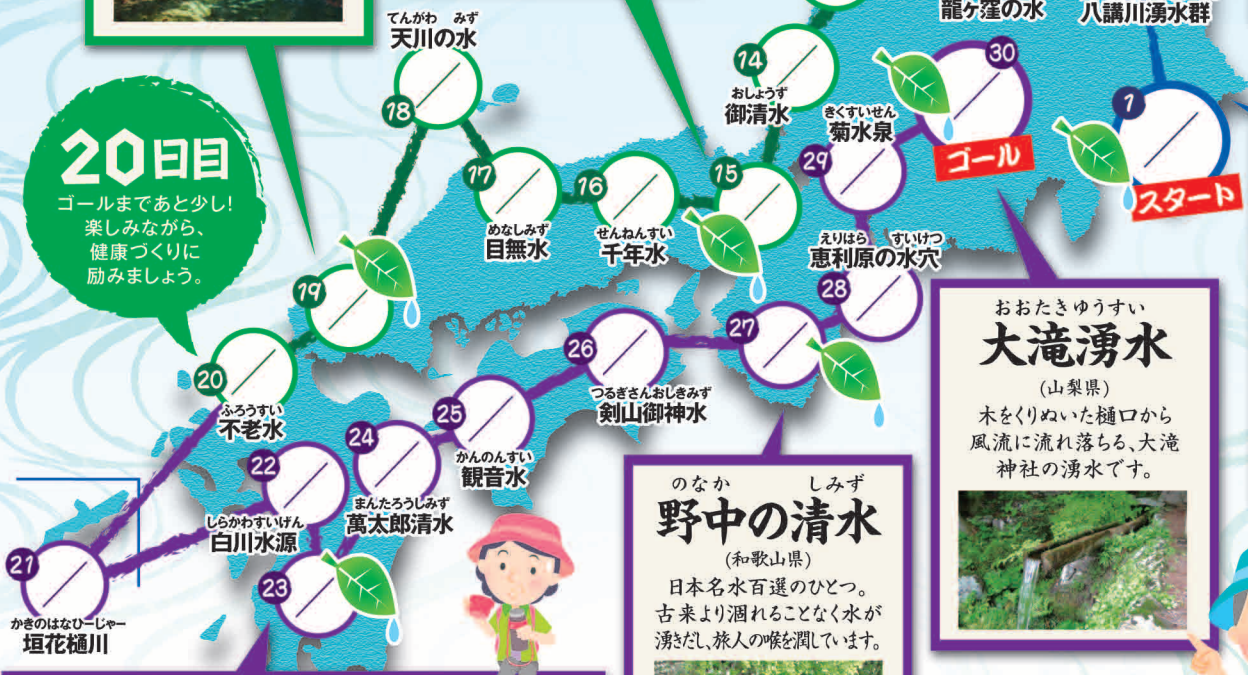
20日目
ゴールまであと少し！楽しみながら、健康づくりに励みましょう。

てんがわ　みず
天川の水

18

17
めなしみず
目無水

16
せんねんすい
千年水

14
おしょうず
御清水

15

龍ケ窪の水

八講川湧水群

30
ゴール

1
スタート

29
きくすいせん
菊水泉

えりはら　すいけつ
恵利原の水穴

28

27

26
つるぎさんおしきみず
剣山御神水

25
かんのんすい
観音水

24
まんたろうしみず
萬太郎清水

23

22
しらかわすいげん
白川水源

21
かきのはなひーじゃー
垣花樋川

20
ふろうすい
不老水

19

おおたきゆうすい
大滝湧水
（山梨県）
木をくりぬいた樋口から風流に流れ落ちる、大滝神社の湧水です。

のなか　しみず
野中の清水
（和歌山県）
日本名水百選のひとつ。古来より涸れることなく水が湧きだし、旅人の喉を潤しています。